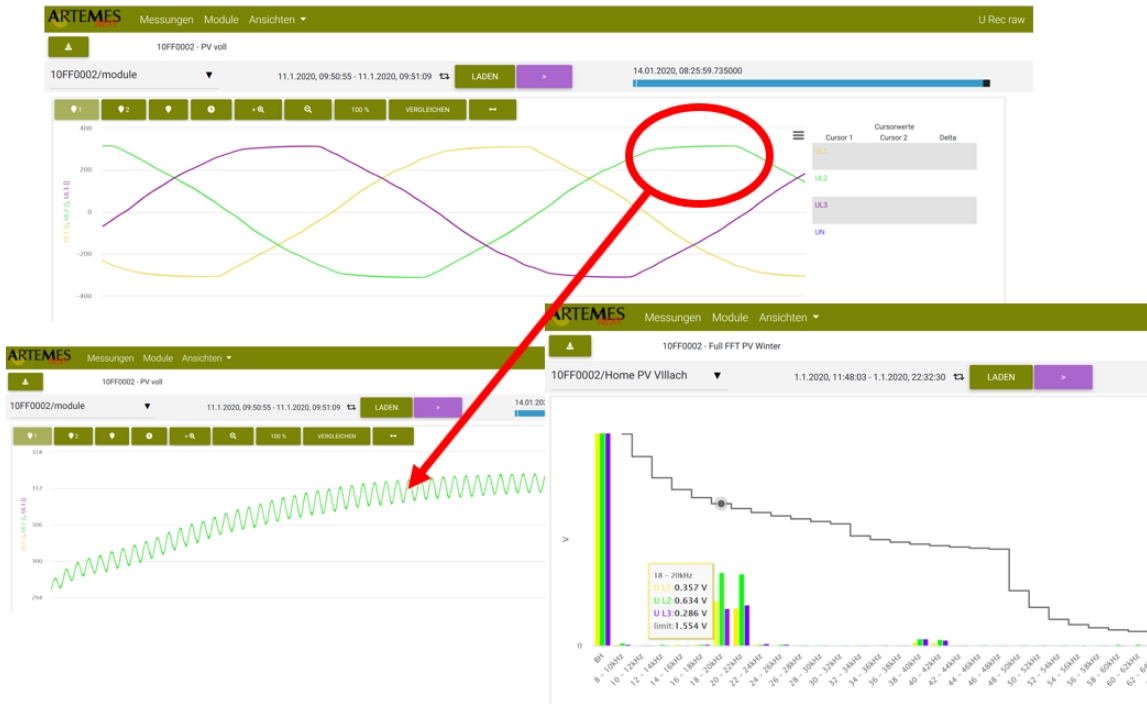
ARTEMES Messungen Module Ansichten ▾ U Rec raw

10FF0002 - PV voll

10FF0002/module ▾ 11.1.2020, 09:50:55 - 11.1.2020, 09:51:09 LADEN > 14.01.2020, 08:25:59.735000

1 2 + 100 % VERGLEICHEN ↔

400
200
0
-200
-400

UL1 [], UL2 [], UL3 []

Cursorwerte
Cursor 1 Cursor 2 Delta
UL1
UL2
UL3
UN

ARTEMES Messungen Module Ansichten ▾

10FF0002 - PV voll

10FF0002/module ▾ 11.1.2020, 09:50:55 - 11.1.2020, 09:51:09 LADEN > 14.01.202

1 2 + 100 % VERGLEICHEN ↔

318
312
306
300
294

UL1 [], UL2 [], UL3 []

ARTEMES Messungen Module Ansichten ▾

10FF0002 - Full FFT PV Winter

10FF0002/Home PV VIllach ▾ 1.1.2020, 11:48:03 - 1.1.2020, 22:32:30 LADEN >

V
0

18 – 20kHz
U L1: 0.357 V
U L2: 0.634 V
U L3: 0.286 V
limit: 1.554 V

BH, 8 - 10kHz, 10 - 12kHz, 12 - 14kHz, 14 - 16kHz, 16 - 18kHz, 18 - 20kHz, 20 - 22kHz, 22 - 24kHz, 24 - 26kHz, 26 - 28kHz, 28 - 30kHz, 30 - 32kHz, 32 - 34kHz, 34 - 36kHz, 36 - 38kHz, 38 - 40kHz, 40 - 42kHz, 42 - 44kHz, 44 - 46kHz, 46 - 48kHz, 48 - 50kHz, 50 - 52kHz, 52 - 54kHz, 54 - 56kHz, 56 - 58kHz, 58 - 60kHz, 60 - 62kHz, 62 - 6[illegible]